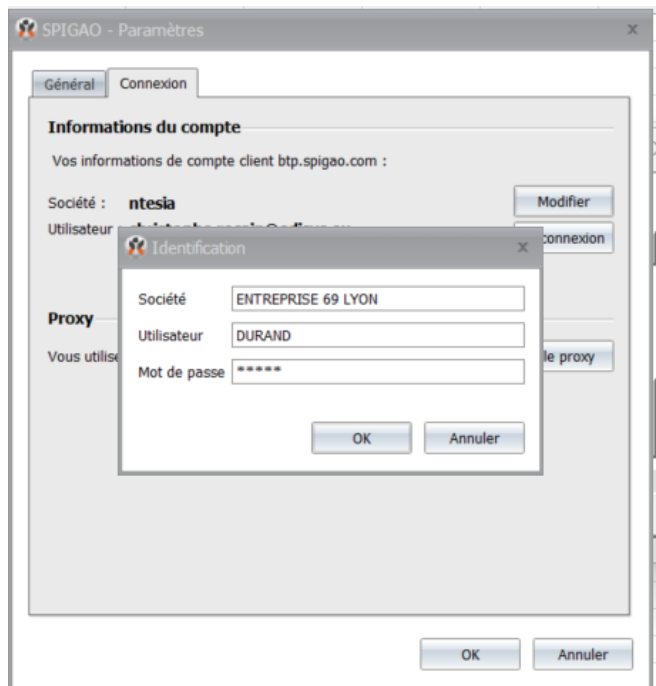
SPIGAO - Paramètres

Général
Connexion

Informations du compte

Vos informations de compte client btp.spigao.com :

Société : ntesia
Modifier

Utilisateur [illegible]
connexion

Proxy

Vous utilise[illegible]
le proxy

Identification

Société
ENTREPRISE 69 LYON

Utilisateur
DURAND

Mot de passe
*****

OK
Annuler

OK
Annuler